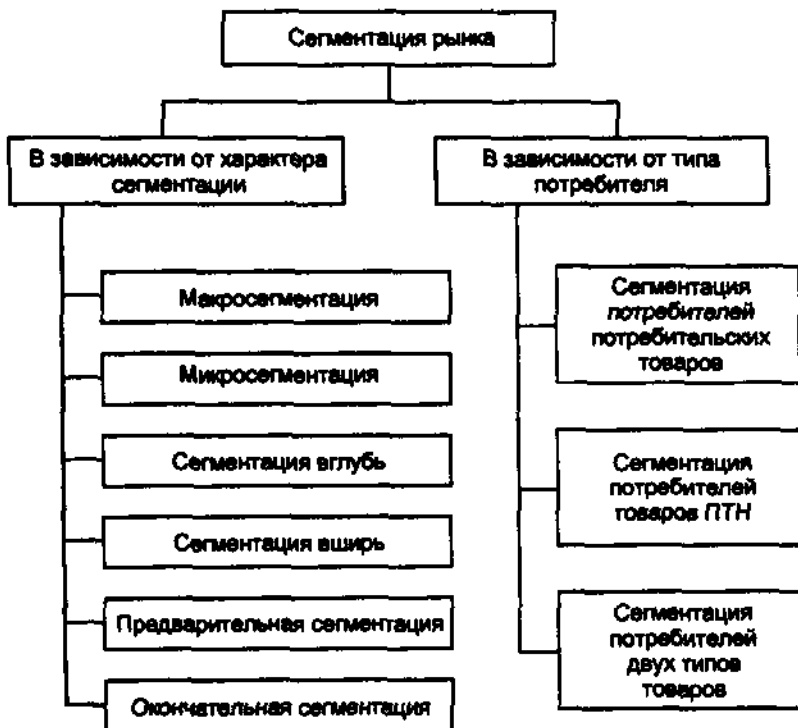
Сегментация рынка

В зависимости от характера сегментации

Макросегментация

Микросегментация

Сегментация вглубь

Сегментация вширь

Предварительная сегментация

Окончательная сегментация

В зависимости от типа потребителя

Сегментация потребителей потребительских товаров

Сегментация потребителей товаров ПТН

Сегментация потребителей двух типов товаров